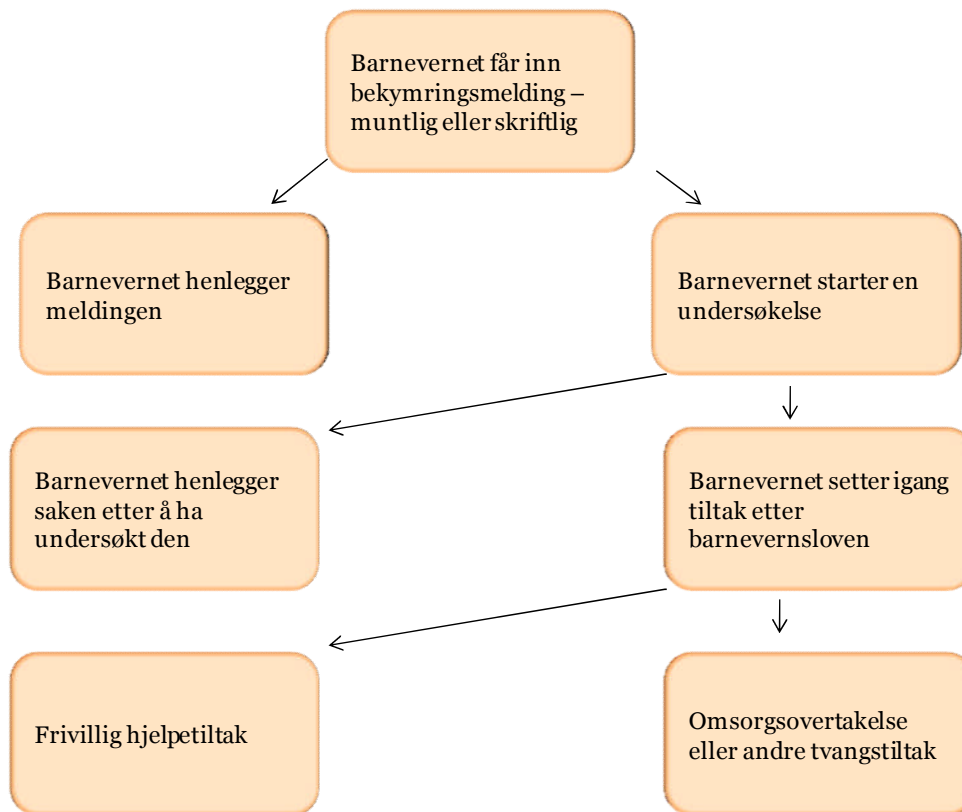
Barnevernet får inn bekymringsmelding – muntlig eller skriftlig

Barnevernet henlegger meldingen

Barnevernet starter en undersøkelse

Barnevernet henlegger saken etter å ha undersøkt den

Barnevernet setter igang tiltak etter barnevernsloven

Frivillig hjelpetiltak

Omsorgsovertakelse eller andre tvangstiltak